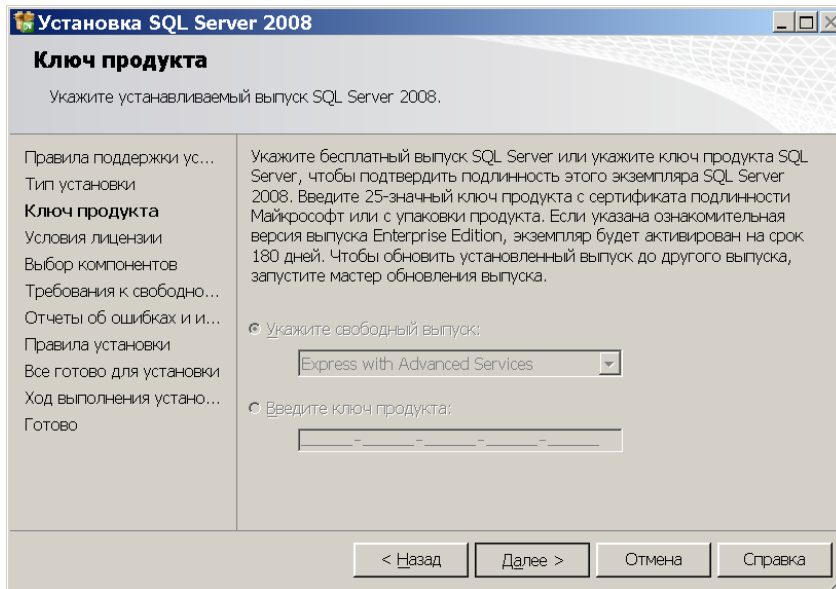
Установка SQL Server 2008

Ключ продукта

Укажите устанавливаемый выпуск SQL Server 2008.

Правила поддержки ус...
Тип установки
Ключ продукта
Условия лицензии
Выбор компонентов
Требования к свободно...
Отчеты об ошибках и и...
Правила установки
Все готово для установки
Ход выполнения устано...
Готово

Укажите бесплатный выпуск SQL Server или укажите ключ продукта SQL Server, чтобы подтвердить подлинность этого экземпляра SQL Server 2008. Введите 25-значный ключ продукта с сертификата подлинности Майкрософт или с упаковки продукта. Если указана ознакомительная версия выпуска Enterprise Edition, экземпляр будет активирован на срок 180 дней. Чтобы обновить установленный выпуск до другого выпуска, запустите мастер обновления выпуска.

Укажите свободный выпуск:

Express with Advanced Services

Введите ключ продукта:

_____-_____-_____-_____-_____

< Назад | Далее > | Отмена | Справка